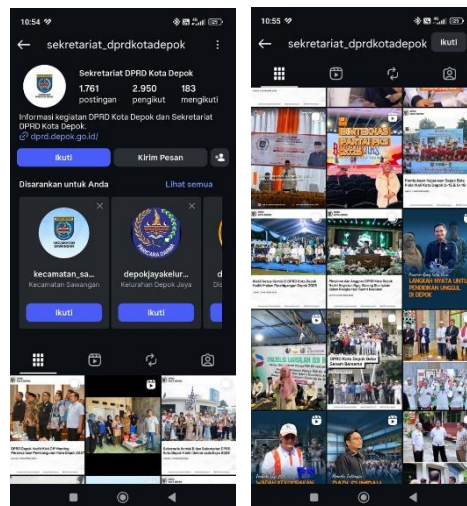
10:54

sekretariat_dprdkotadepok

Sekretariat DPRD Kota Depok

1.761 postingan
2.950 pengikut
183 mengikuti

Informasi kegiatan DPRD Kota Depok dan Sekretariat DPRD Kota Depok.

dprd.depok.go.id/

Ikuti
Kirim Pesan

Disarankan untuk Anda
Lihat semua

kecamatan_sa...
Kecamatan Sawangan
Ikuti

depokjayakelur...
Kelurahan Depok Jaya
Ikuti

DPRD Depok Hadiri Kick Off Meeting Perencanaan Pembangunan Kota Depok 2025

10:55

sekretariat_dprdkotadepok
Ikuti

BIMTEKNAS PARTAI PKS

LANGKAH NYATA UNTUK PENDIDIKAN UNGGUL DI DEPOK

DPRD Kota Depok Sekat Senam Bersama

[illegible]